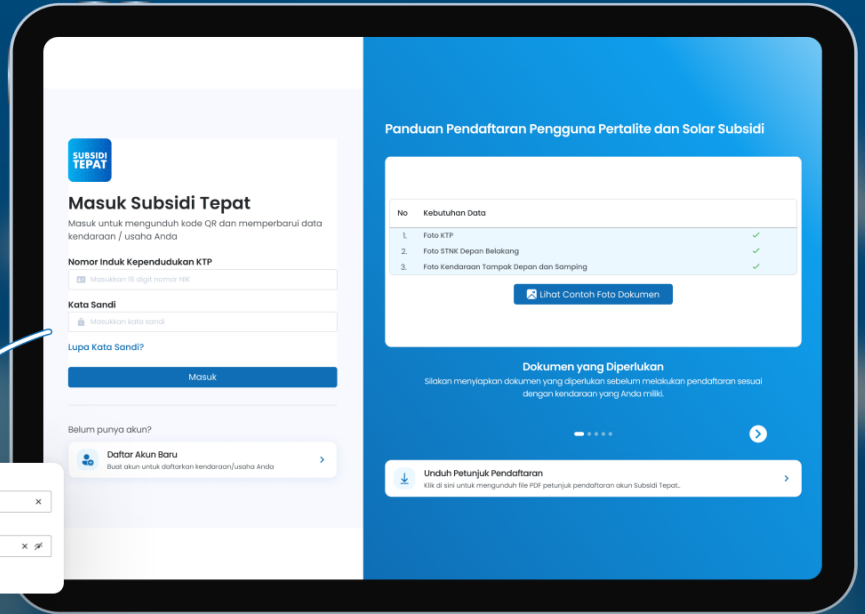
SUBSIDI TEPAT

Masuk Subsidi Tepat

Masuk untuk mengunduh kode QR dan memperbarui data kendaraan / usaha Anda

Nomor Induk Kependudukan KTP

Masukkan 16 digit nomor NIK

Kata Sandi

Masukkan kata sandi

Lupa Kata Sandi?

Masuk

Belum punya akun?

Daftar Akun Baru

Buat akun untuk daftarkan kendaraan/usaha Anda

Panduan Pendaftaran Pengguna Pertalite dan Solar Subsidi

| No | Kebutuhan Data | |
|---|---|---|
| 1. | Foto KTP | ✓ |
| 2. | Foto STNK Depan Belakang | ✓ |
| 3. | Foto Kendaraan Tampak Depan dan Samping | ✓ |

Lihat Contoh Foto Dokumen

Dokumen yang Diperlukan

Silakan menyiapkan dokumen yang diperlukan sebelum melakukan pendaftaran sesuai dengan kendaraan yang Anda miliki.

Unduh Petunjuk Pendaftaran

Klik di sini untuk mengunduh file PDF petunjuk pendaftaran akun Subsidi Tepat.